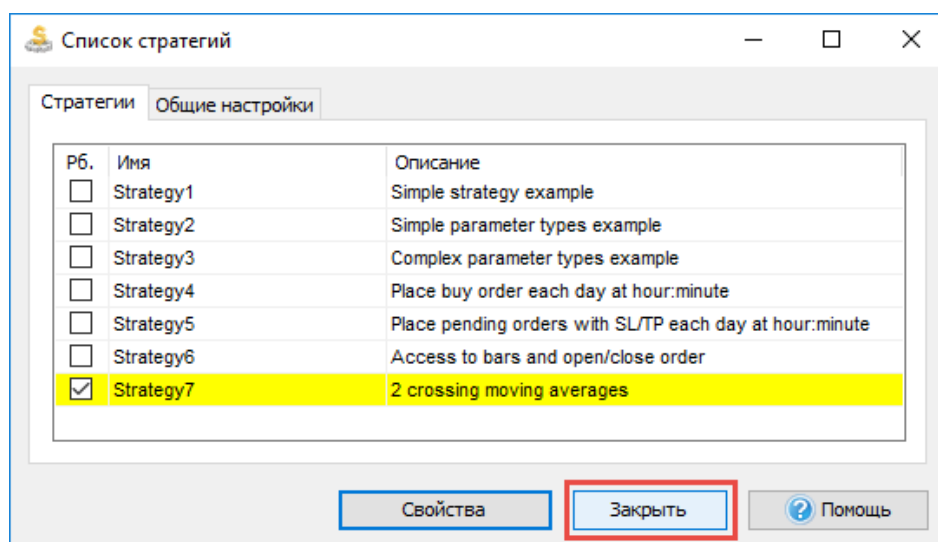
Список стратегий

Стратегии | Общие настройки

| Рб. | Имя | Описание |
|---|---|---|
| ☐ | Strategy1 | Simple strategy example |
| ☐ | Strategy2 | Simple parameter types example |
| ☐ | Strategy3 | Complex parameter types example |
| ☐ | Strategy4 | Place buy order each day at hour:minute |
| ☐ | Strategy5 | Place pending orders with SL/TP each day at hour:minute |
| ☐ | Strategy6 | Access to bars and open/close order |
| ☑ | Strategy7 | 2 crossing moving averages |

Свойства | Закрыть | Помощь